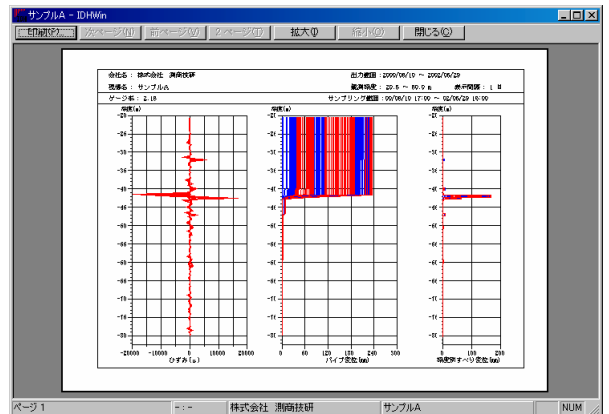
サンプルA - IDHWin

印刷(P)... 次ページ(N) 前ページ(V) 2ページ(T) 拡大(I) 縮小(O) 閉じる(C)

会社名： 株式会社 測商技研
出力範囲：2000/08/19 ～ 2002/05/29
現場名： サンプルA
観測深度： 29.5 ～ 80.0 m
表示間隔： 1 日
ゲージ率： 2.18
サンプリング範囲：00/08/19 17:00 ～ 02/05/29 10:00

深度(m)
-20000 -10000 0 10000 20000
ひずみ(μ)

深度(m)
0 60 120 180 240 300
パイプ変位(mm)

深度(m)
0 100 200
累変位すべり変位(mm)

ページ 1 | - : - | 株式会社 測商技研 | サンプルA | NUM